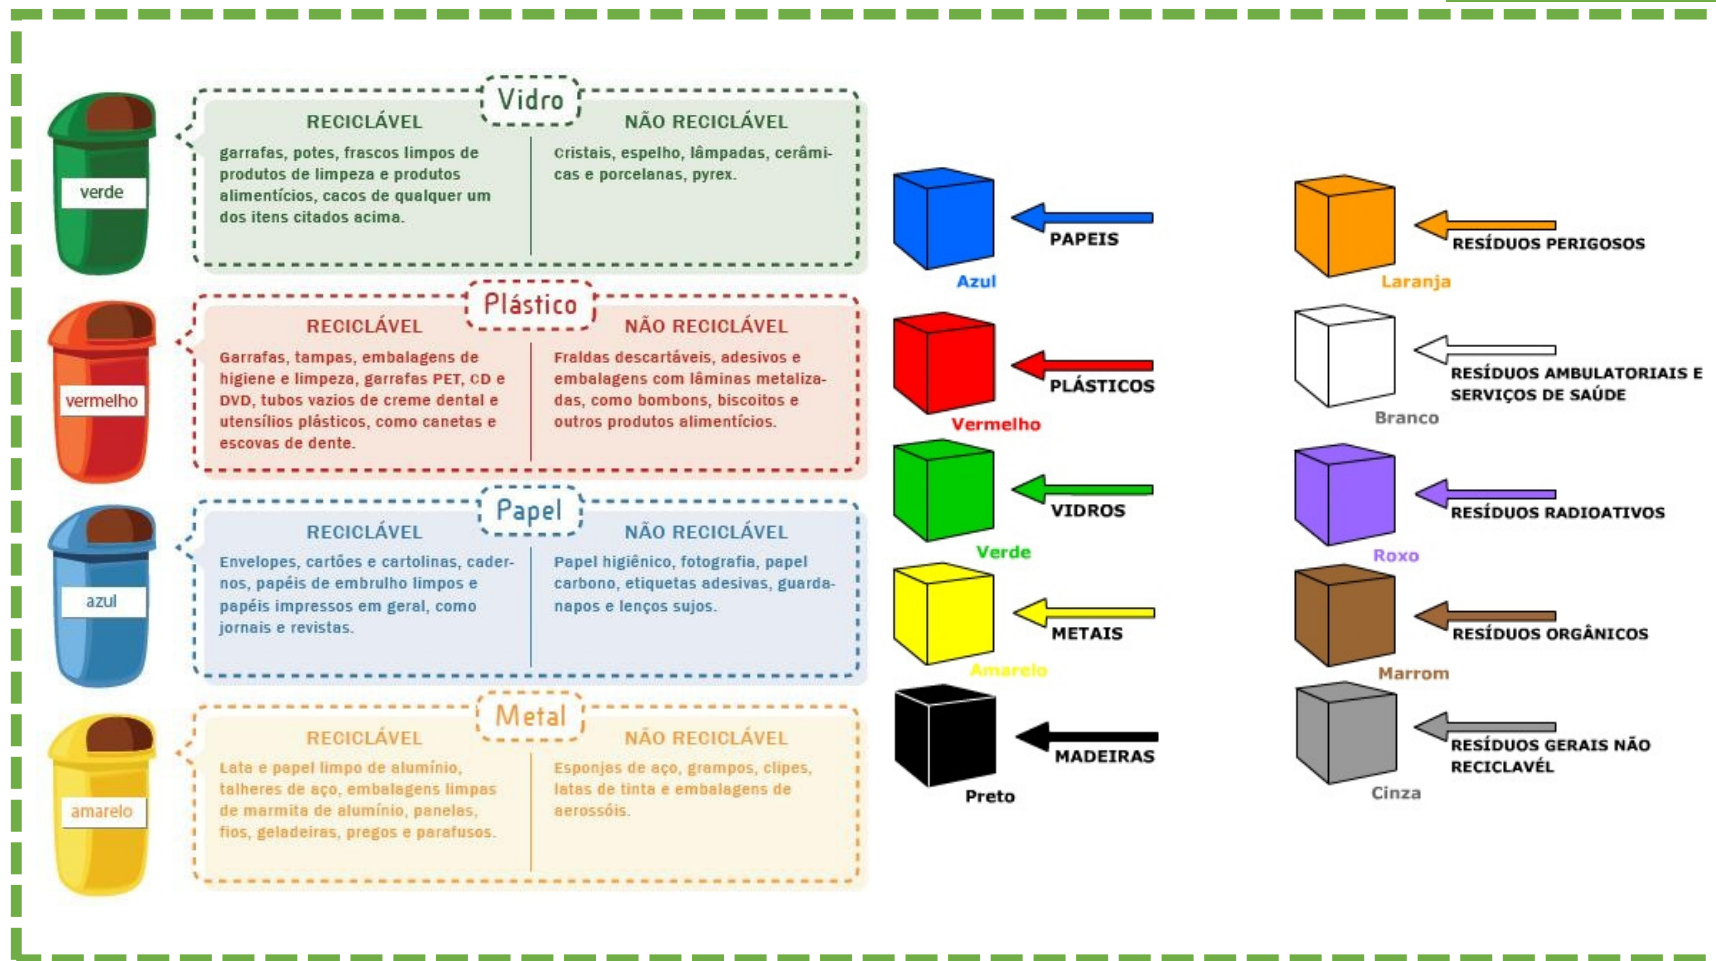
verde

Vidro

RECICLÁVEL

garrafas, potes, frascos limpos de produtos de limpeza e produtos alimentícios, cacos de qualquer um dos itens citados acima.

NÃO RECICLÁVEL

cristais, espelho, lâmpadas, cerâmicas e porcelanas, pyrex.

vermelho

Plástico

RECICLÁVEL

Garrafas, tampas, embalagens de higiene e limpeza, garrafas PET, CD e DVD, tubos vazios de creme dental e utensílios plásticos, como canetas e escovas de dente.

NÃO RECICLÁVEL

Fraldas descartáveis, adesivos e embalagens com lâminas metalizadas, como bombons, biscoitos e outros produtos alimentícios.

azul

Papel

RECICLÁVEL

Envelopes, cartões e cartolinas, cadernos, papéis de embrulho limpos e papéis impressos em geral, como jornais e revistas.

NÃO RECICLÁVEL

Papel higiênico, fotografia, papel carbono, etiquetas adesivas, guardanapos e lenços sujos.

amarelo

Metal

RECICLÁVEL

Lata e papel limpo de alumínio, talheres de aço, embalagens limpas de marmita de alumínio, panelas, fios, geladeiras, pregos e parafusos.

NÃO RECICLÁVEL

Esponjas de aço, grampos, clipes, latas de tinta e embalagens de aerossóis.

PAPEIS
Azul

PLÁSTICOS
Vermelho

VIDROS
Verde

METAIS
Amarelo

MADEIRAS
Preto

RESÍDUOS PERIGOSOS
Laranja

RESÍDUOS AMBULATORIAIS E SERVIÇOS DE SAÚDE
Branco

RESÍDUOS RADIOATIVOS
Roxo

RESÍDUOS ORGÂNICOS
Marrom

RESÍDUOS GERAIS NÃO RECICLAVÉL
Cinza